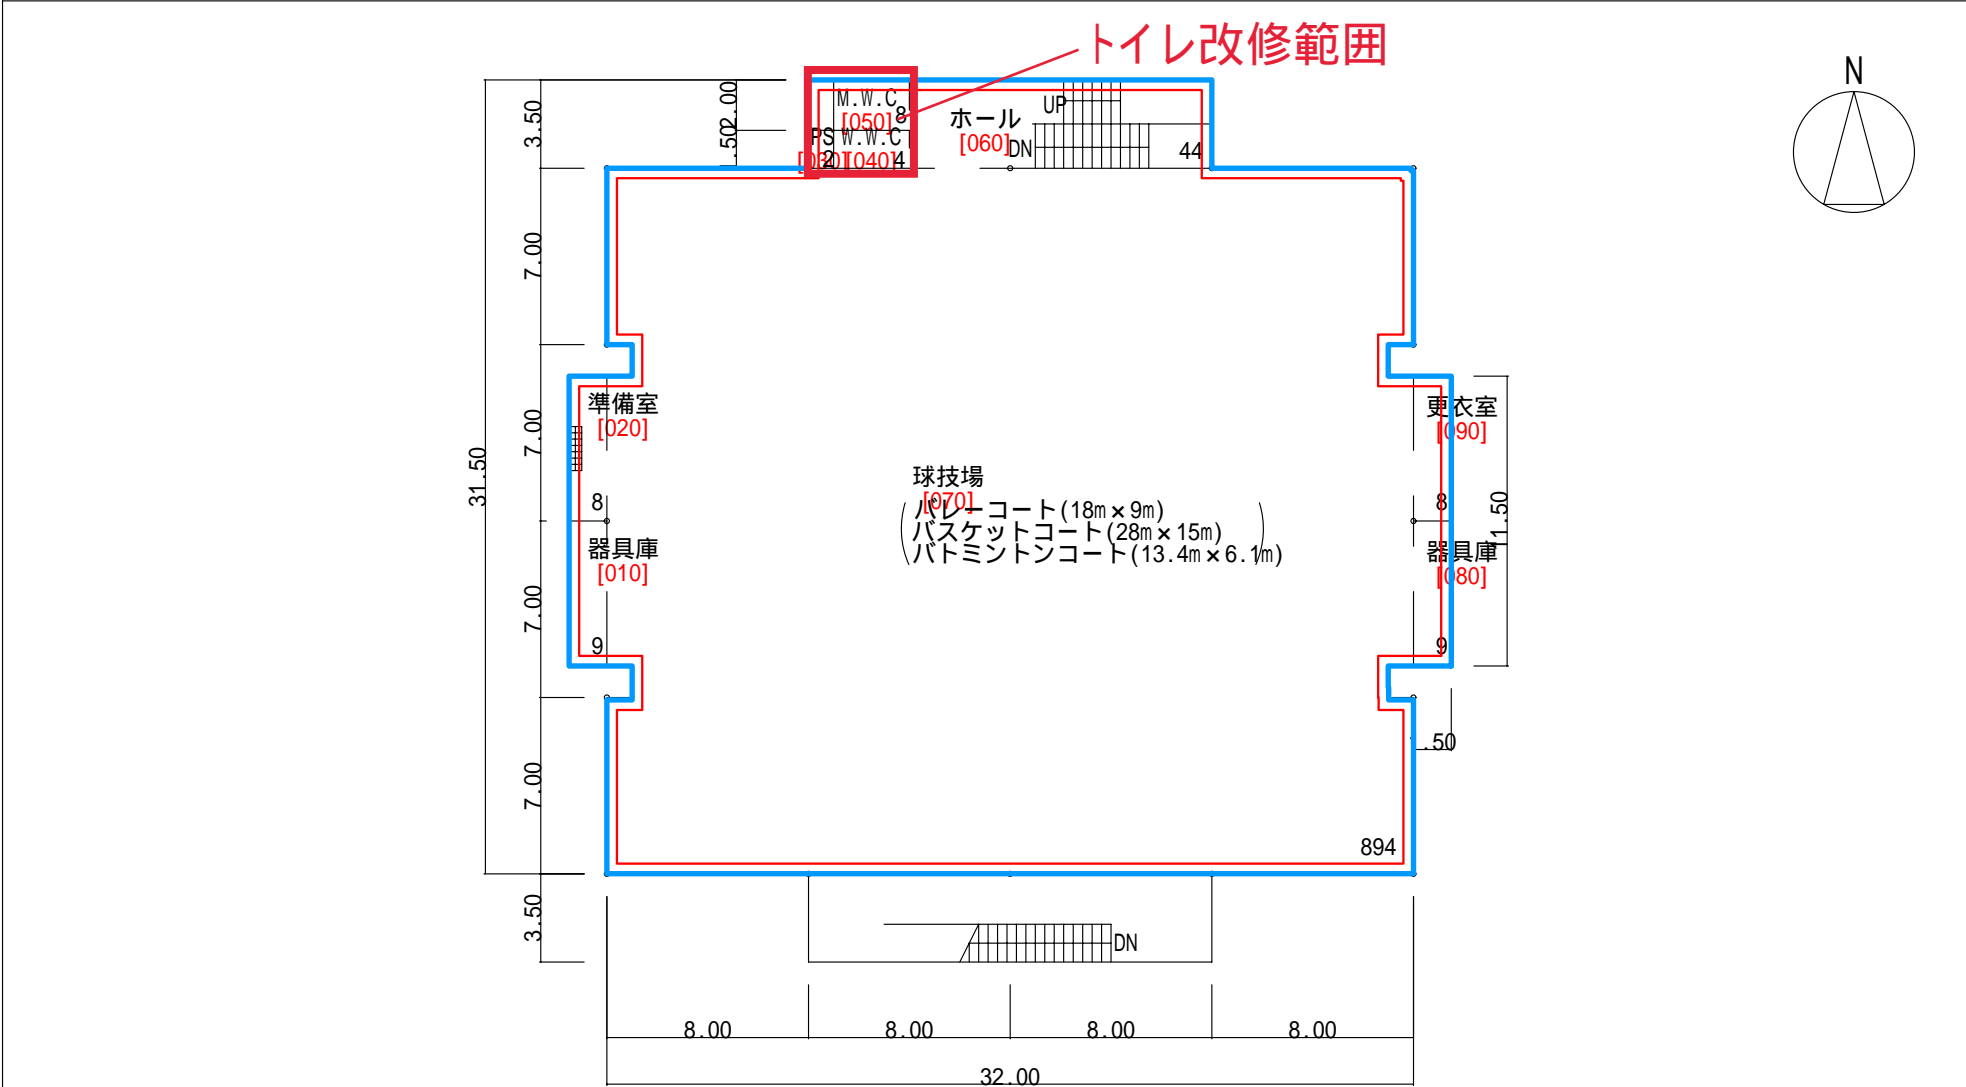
トイレ改修範囲

N

3.50
7.00
7.00
7.00
7.00
3.50
31.50
2.00
.50

M.W.C
[050]
8
PS W.W.C
[030] 2 [040] 4
ホール
[060]
UP
DN
44

準備室
[020]
8
器具庫
[010]
9

球技場
[070]
(バレーコート(18m×9m)
バスケットコート(28m×15m)
バドミントンコート(13.4m×6.1m))

更衣室
[090]
8
器具庫
[080]
9
11.50
.50

894

DN

8.00
8.00
8.00
8.00
32.00